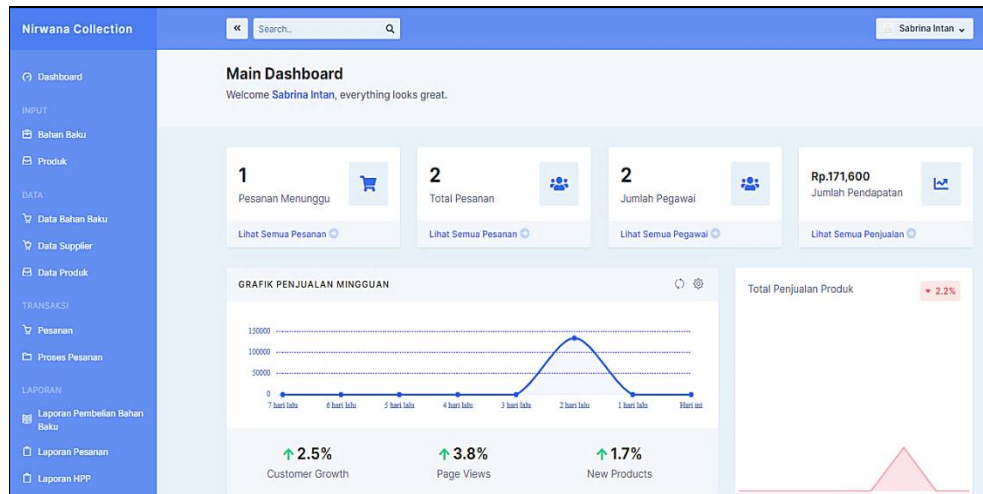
Nirwana Collection

«
Search..

Sabrina Intan

Dashboard

INPUT

Bahan Baku

Produk

DATA

Data Bahan Baku

Data Supplier

Data Produk

TRANSAKSI

Pesanan

Proses Pesanan

LAPORAN

Laporan Pembelian Bahan Baku

Laporan Pesanan

Laporan HPP

Main Dashboard

Welcome Sabrina Intan, everything looks great.

1
Pesanan Menunggu
Lihat Semua Pesanan

2
Total Pesanan
Lihat Semua Pesanan

2
Jumlah Pegawai
Lihat Semua Pegawai

Rp.171,600
Jumlah Pendapatan
Lihat Semua Penjualan

GRAFIK PENJUALAN MINGGUAN

150000
100000
50000
0
7 hari lalu
6 hari lalu
5 hari lalu
4 hari lalu
3 hari lalu
2 hari lalu
1 hari lalu
Hari ini

↑2.5%
Customer Growth

↑3.8%
Page Views

↑1.7%
New Products

Total Penjualan Produk

▾ 2.2%